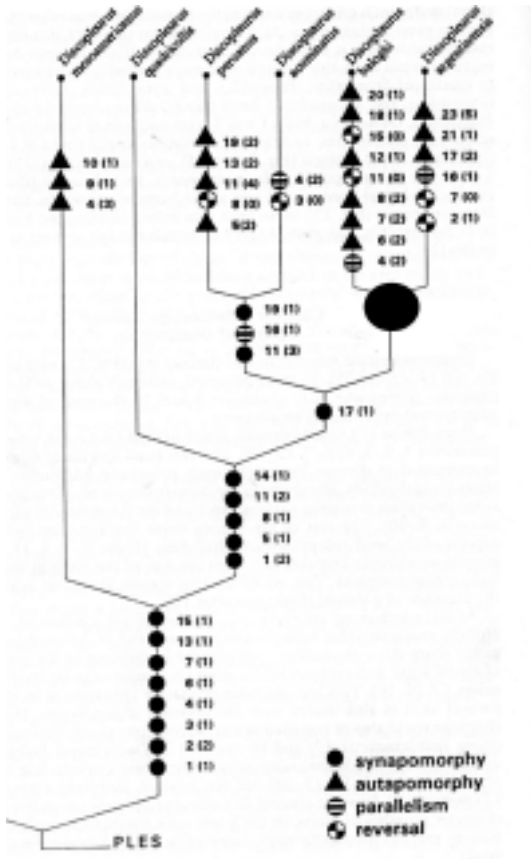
Discopleurus monomericus
Discopleurus quadricollis
Discopleurus peruanus
Discopleurus acuminatus
Discopleurus balcighi
Discopleurus ecuadorensis

10 (1)
8 (1)
4 (3)

19 (2)
13 (2)
11 (4)
8 (0)
5 (2)

4 (2)
3 (0)

20 (1)
18 (1)
15 (0)
12 (1)
11 (0)
9 (2)
7 (2)
6 (2)
4 (2)

23 (5)
21 (1)
17 (2)
10 (1)
7 (0)
2 (1)

19 (1)
18 (1)
11 (3)

17 (1)

14 (1)
11 (2)
8 (1)
5 (1)
1 (2)

15 (1)
13 (1)
7 (1)
6 (1)
4 (1)
3 (1)
2 (2)
1 (1)

PLES

synapomorphy
autapomorphy
parallelism
reversal